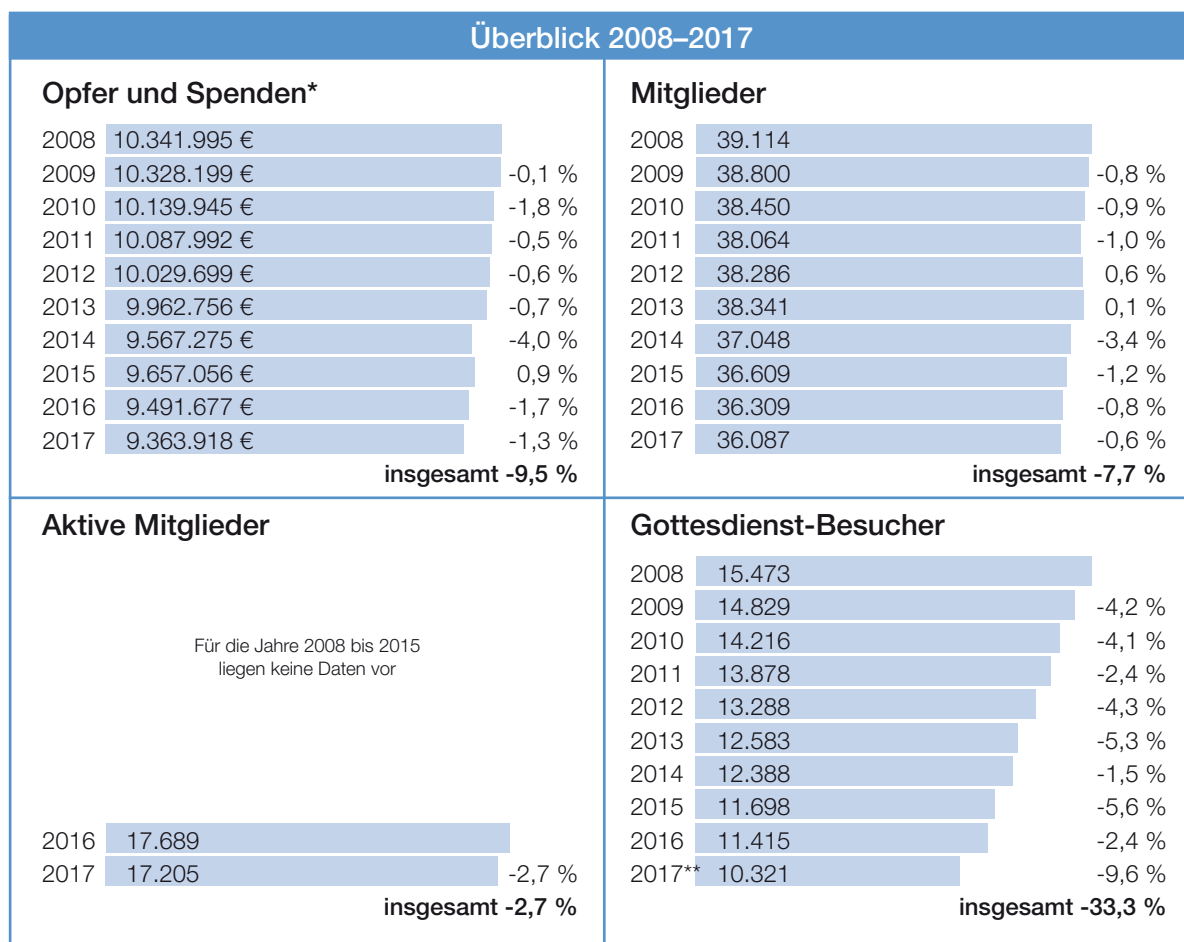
Überblick 2008–2017

Opfer und Spenden*

| | | |
|---|---|---|
| 2008 | 10.341.995 € | |
| 2009 | 10.328.199 € | -0,1 % |
| 2010 | 10.139.945 € | -1,8 % |
| 2011 | 10.087.992 € | -0,5 % |
| 2012 | 10.029.699 € | -0,6 % |
| 2013 | 9.962.756 € | -0,7 % |
| 2014 | 9.567.275 € | -4,0 % |
| 2015 | 9.657.056 € | 0,9 % |
| 2016 | 9.491.677 € | -1,7 % |
| 2017 | 9.363.918 € | -1,3 % |

insgesamt -9,5 %

Mitglieder

| | | |
|---|---|---|
| 2008 | 39.114 | |
| 2009 | 38.800 | -0,8 % |
| 2010 | 38.450 | -0,9 % |
| 2011 | 38.064 | -1,0 % |
| 2012 | 38.286 | 0,6 % |
| 2013 | 38.341 | 0,1 % |
| 2014 | 37.048 | -3,4 % |
| 2015 | 36.609 | -1,2 % |
| 2016 | 36.309 | -0,8 % |
| 2017 | 36.087 | -0,6 % |

insgesamt -7,7 %

Aktive Mitglieder

Für die Jahre 2008 bis 2015 liegen keine Daten vor

| | | |
|---|---|---|
| 2016 | 17.689 | |
| 2017 | 17.205 | -2,7 % |

insgesamt -2,7 %

Gottesdienst-Besucher

| | | |
|---|---|---|
| 2008 | 15.473 | |
| 2009 | 14.829 | -4,2 % |
| 2010 | 14.216 | -4,1 % |
| 2011 | 13.878 | -2,4 % |
| 2012 | 13.288 | -4,3 % |
| 2013 | 12.583 | -5,3 % |
| 2014 | 12.388 | -1,5 % |
| 2015 | 11.698 | -5,6 % |
| 2016 | 11.415 | -2,4 % |
| 2017** | 10.321 | -9,6 % |

insgesamt -33,3 %